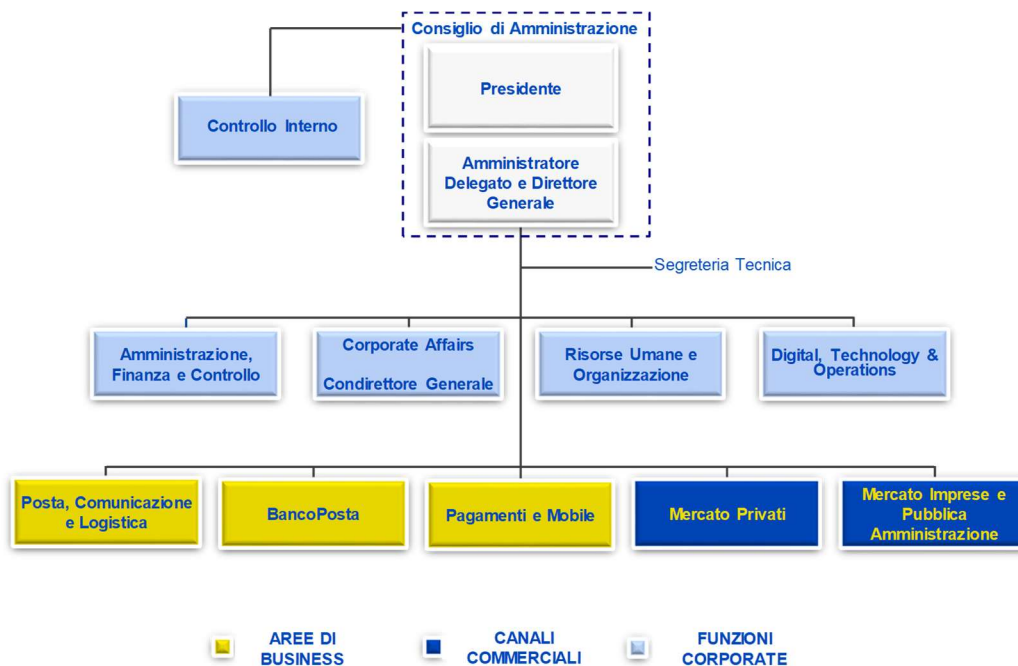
Consiglio di Amministrazione

Presidente

Controllo Interno

Amministratore Delegato e Direttore Generale

Segreteria Tecnica

Amministrazione, Finanza e Controllo

Corporate Affairs

Condirettore Generale

Risorse Umane e Organizzazione

Digital, Technology & Operations

Posta, Comunicazione e Logistica

BancoPosta

Pagamenti e Mobile

Mercato Privati

Mercato Imprese e Pubblica Amministrazione

AREE DI BUSINESS

CANALI COMMERCIALI

FUNZIONI CORPORATE